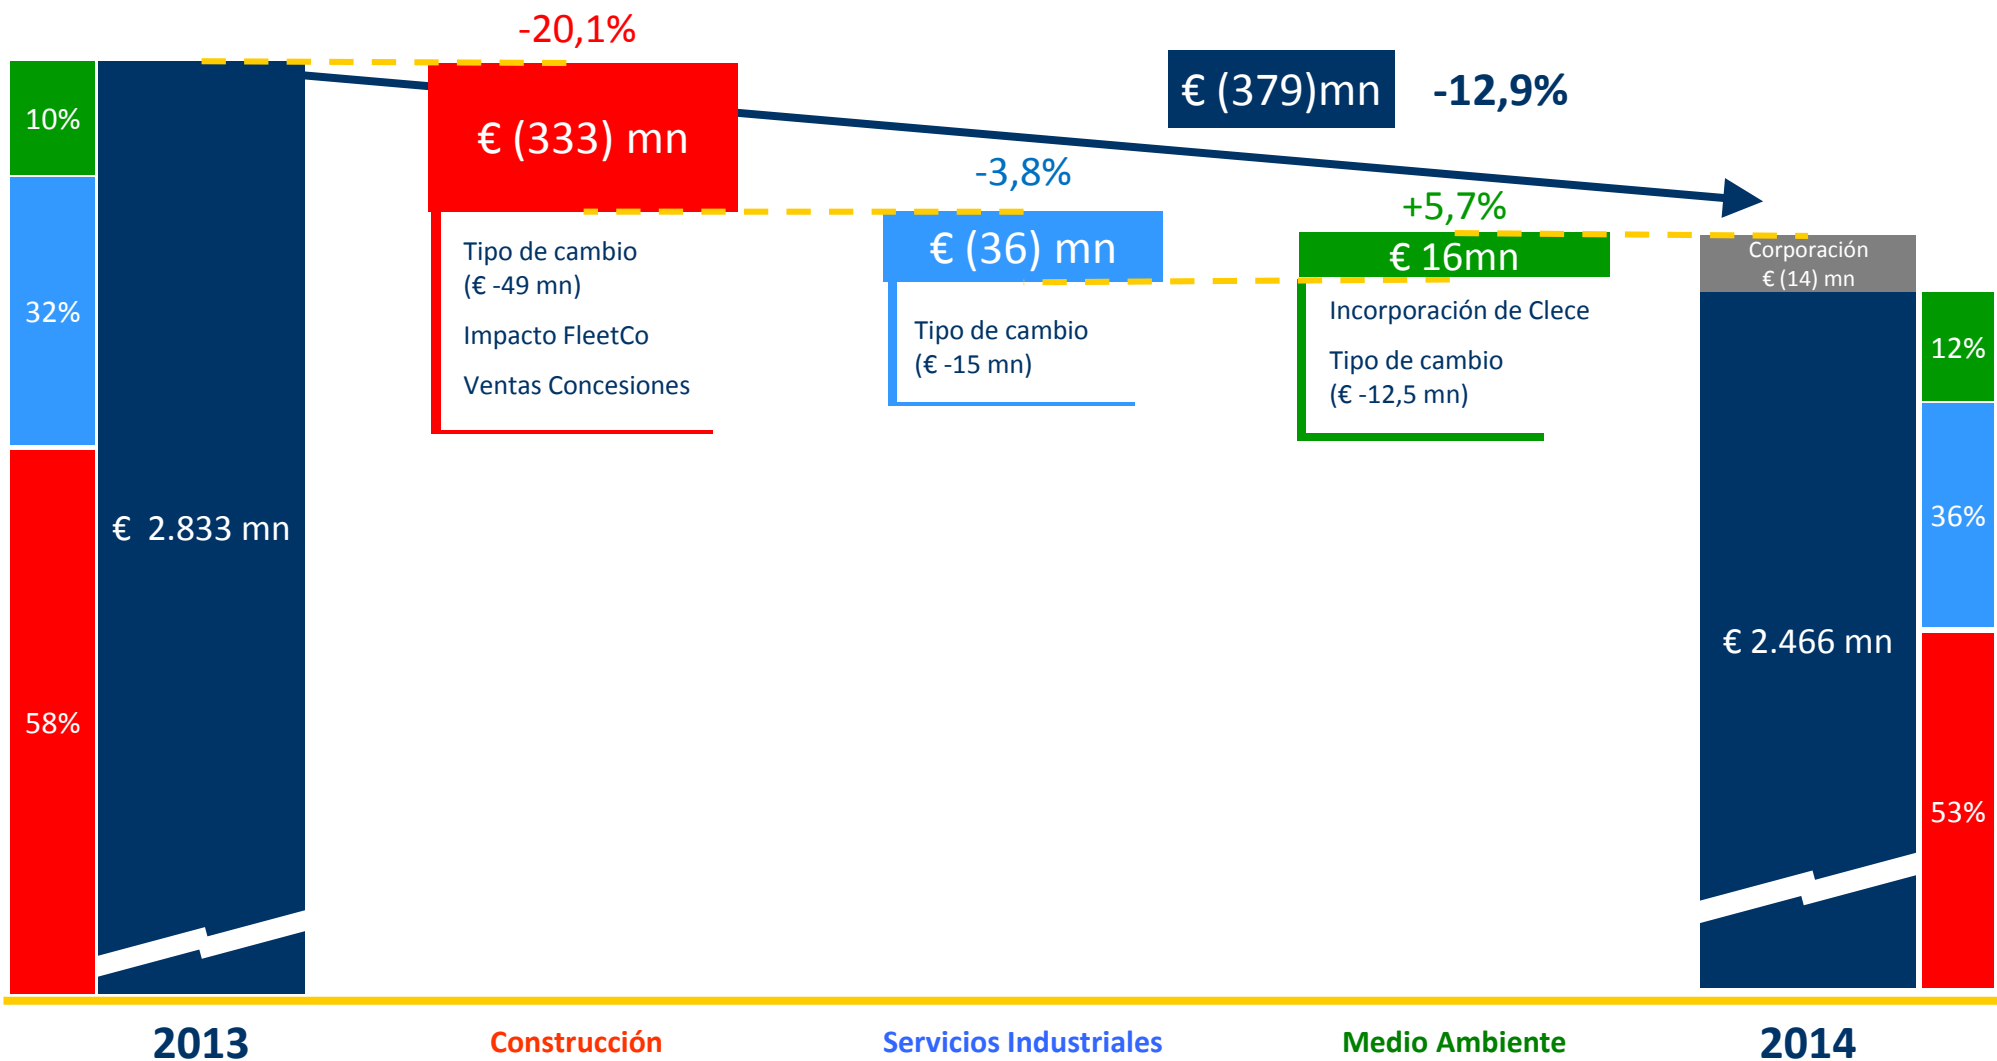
-20,1%

€ (379)mn

-12,9%

10%

32%

58%

€ 2.833 mn

€ (333) mn

Tipo de cambio (€ -49 mn)

Impacto FleetCo

Ventas Concesiones

-3,8%

€ (36) mn

Tipo de cambio (€ -15 mn)

+5,7%

€ 16mn

Incorporación de Clece

Tipo de cambio (€ -12,5 mn)

Corporación € (14) mn

€ 2.466 mn

12%

36%

53%

2013

Construcción

Servicios Industriales

Medio Ambiente

2014